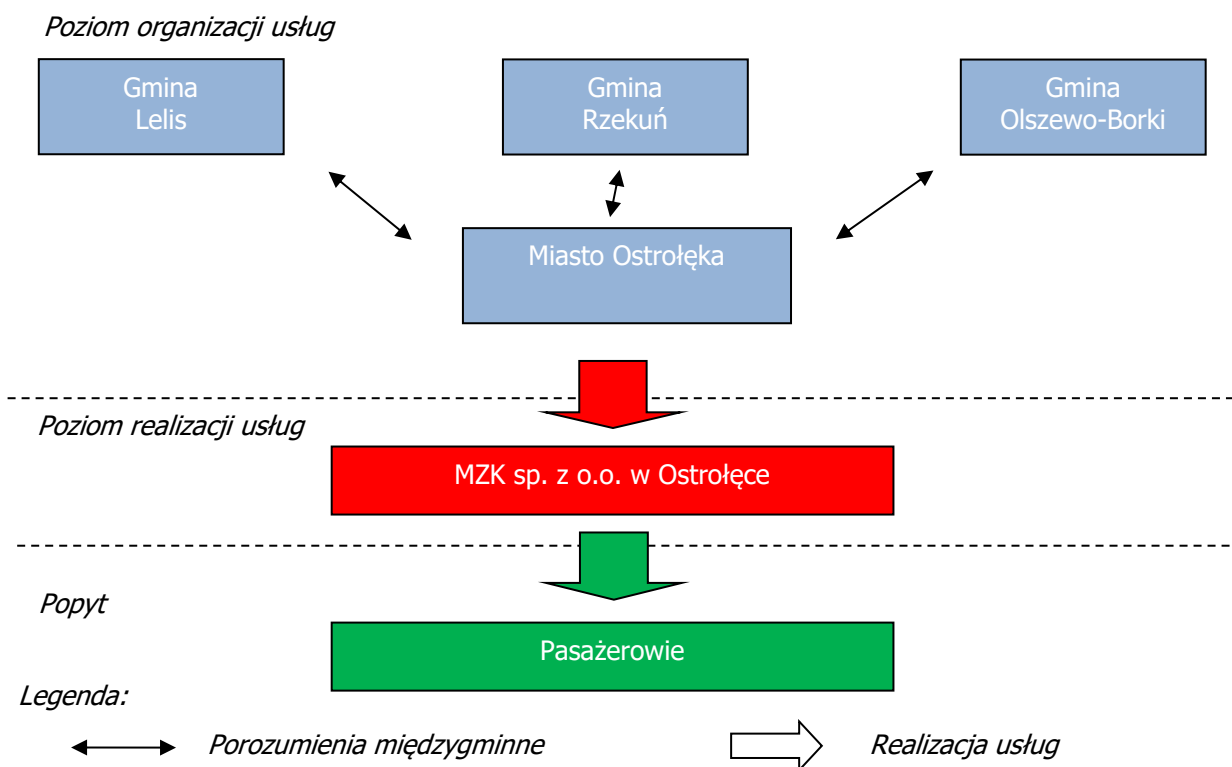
Poziom organizacji usług

Gmina Lelis

Gmina Rzekuń

Gmina Olszewo-Borki

Miasto Ostrołęka

Poziom realizacji usług

MZK sp. z o.o. w Ostrołęce

Popyt

Pasażerowie

Legenda:

Porozumienia międzygminne

Realizacja usług